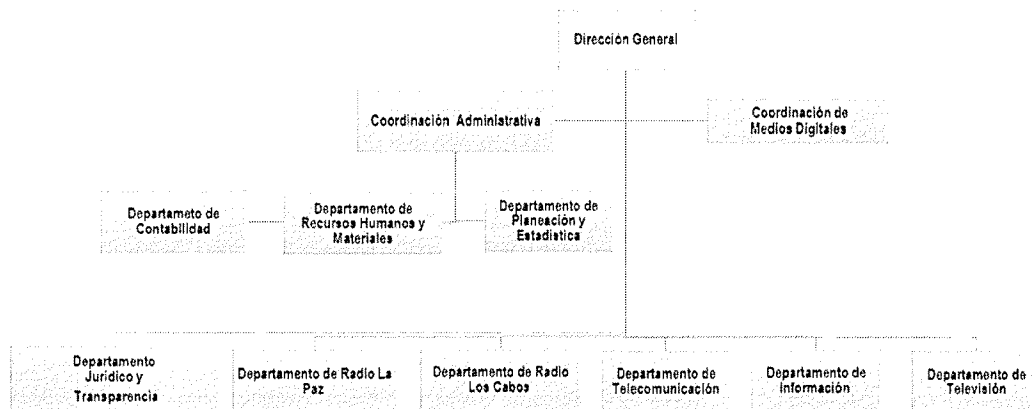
Dirección General

Coordinación Administrativa

Coordinación de Medios Digitales

Departameto de Contabilidad

Departamento de Recursos Humanos y Materiales

Departamento de Planeación y Estadística

Departamento Jurídico y Transparencia

Departamento de Radio La Paz

Departamento de Radio Los Cabos

Departamento de Telecomunicación

Departamento de Información

Departamento de Televisión